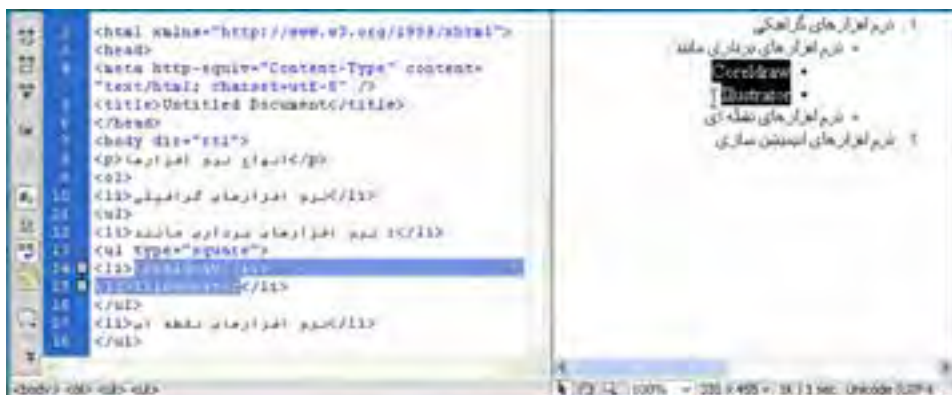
2 <html xmlns="http://www.w3.org/1999/xhtml">
3 <head>
4 <meta http-equiv="Content-Type" content="text/html; charset=utf-8" />
5 <title>Untitled Document</title>
6 </head>
7 <body dir="rtl">
8 <p>انواع نرم افزارها</p>
9 <ol>
10 <li>نرم افزارهای گرافیکی</li>
11 <ol>
12 <li>نرم افزارهای برداری مانند :</li>
13 <ul type="square">
14 <li>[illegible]</li>
15 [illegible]</li>
16 </ul>
17 <li>نرم افزارهای نقطه ای</li>
18 </ol>

<body> <ol> <ol> <ul>

1. نرم افزارهای گرافیکی
• نرم افزارهای برداری مانند
▪ Coreldraw
▪ Illustrator
• نرم افزارهای نقطه ای
2. نرم افزارهای انیمیشن سازی

100% 235 x 455 1K / 1 sec Unicode (UTF-8)